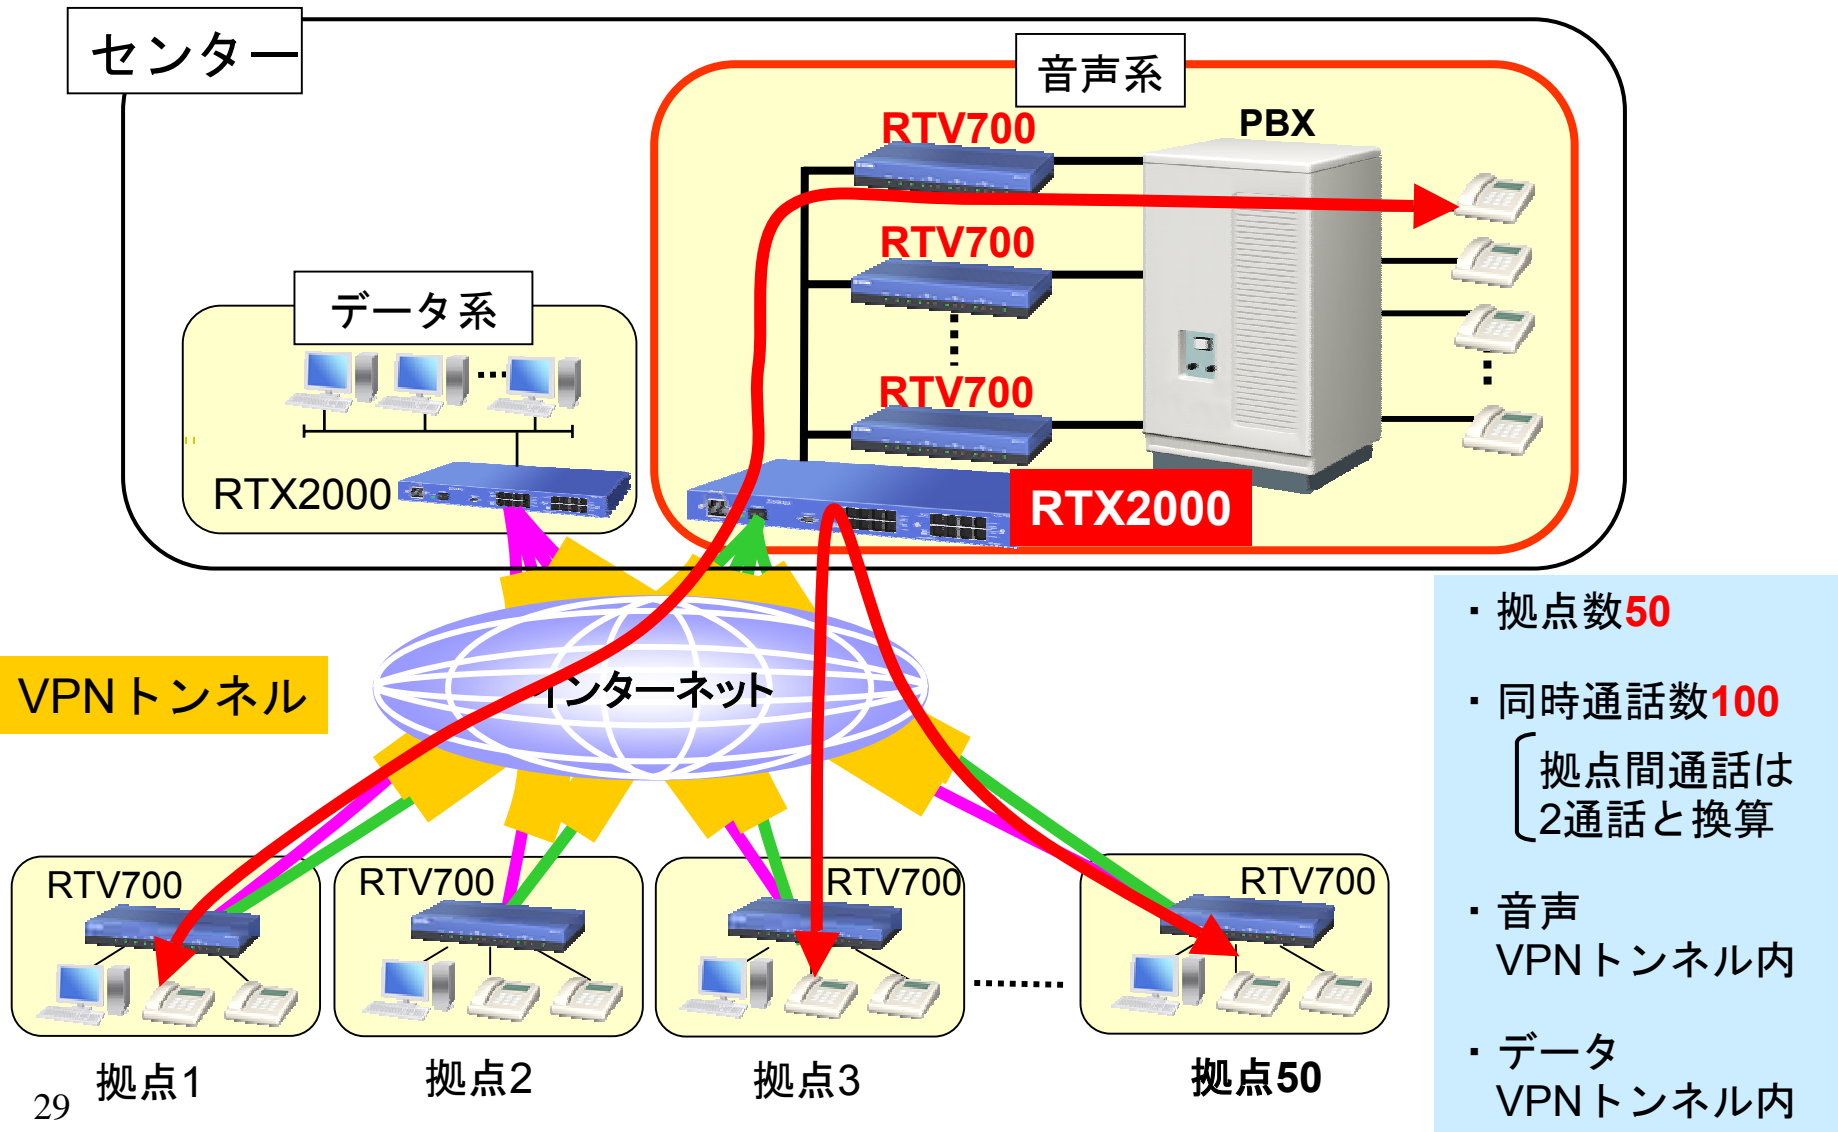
センター

音声系

RTV700

PBX

RTV700

RTV700

データ系

RTX2000

RTX2000

VPNトンネル

インターネット

・拠点数50

・同時通話数100

拠点間通話は 2通話と換算

・音声 VPNトンネル内

・データ VPNトンネル内

RTV700

RTV700

RTV700

RTV700

拠点1

拠点2

拠点3

拠点50

29